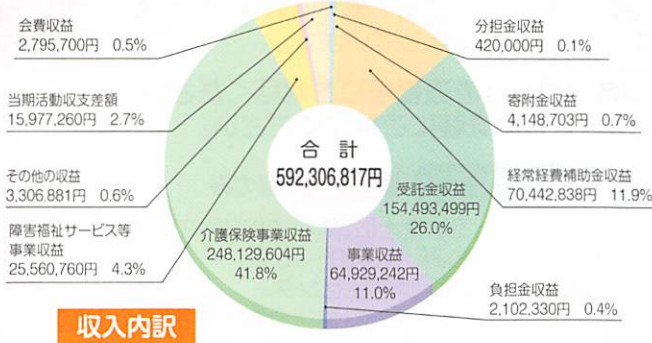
会費収益
2,795,700円 0.5%

当期活動収支差額
15,977,260円 2.7%

その他の収益
3,306,881円 0.6%

障害福祉サービス等事業収益
25,560,760円 4.3%

合 計
592,306,817円

介護保険事業収益
248,129,604円
41.8%

受託金収益
154,493,499円
26.0%

事業収益
64,929,242円
11.0%

分担金収益
420,000円 0.1%

寄附金収益
4,148,703円 0.7%

経常経費補助金収益
70,442,838円 11.9%

負担金収益
2,102,330円 0.4%

収入内訳